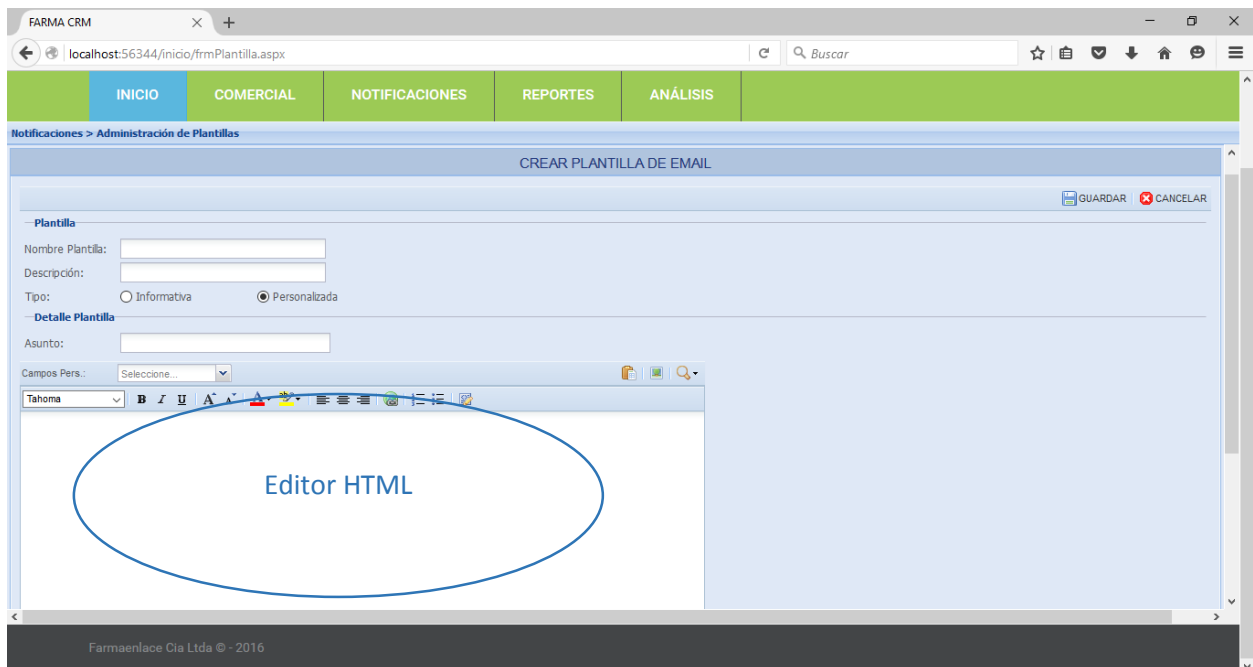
FARMA CRM

localhost:56344/inicio/frmPlantilla.aspx

Buscar

INICIO COMERCIAL NOTIFICACIONES REPORTES ANÁLISIS

Notificaciones > Administración de Plantillas

CREAR PLANTILLA DE EMAIL

GUARDAR CANCELAR

Plantilla

Nombre Plantilla:

Descripción:

Tipo: Informativa Personalizada

Detalle Plantilla

Asunto:

Campos Pers.: Seleccione...

Tahoma

B I U

Editor HTML

Farmaenlace Cia Ltda © - 2016